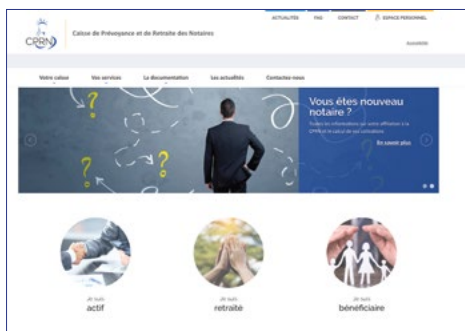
CPRN

Caisse de Prévoyance et de Retraite des Notaires

ACTUALITÉS FAQ CONTACT ESPACE PERSONNEL

Accessibilité

Votre caisse Vos services La documentation Les actualités Contactez-nous

Vous êtes nouveau notaire ?

Toutes les informations sur votre affiliation à la CPRN et le calcul de vos cotisations

En savoir plus

Je suis actif

Je suis retraité

Je suis bénéficiaire